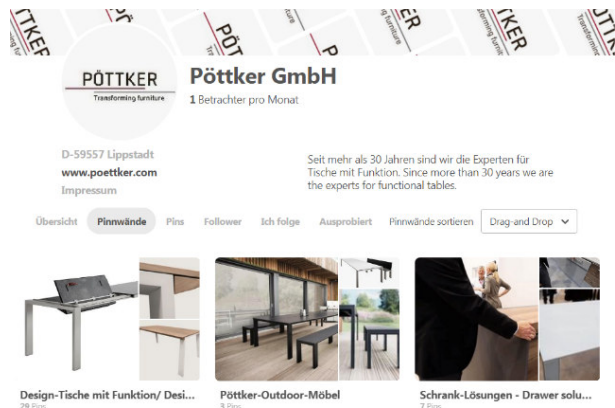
PÖTTKER
Transforming furniture

Pöttker GmbH
1 Betrachter pro Monat

D-59557 Lippstadt
www.poettker.com
Impressum

Seit mehr als 30 Jahren sind wir die Experten für Tische mit Funktion. Since more than 30 years we are the experts for functional tables.

Übersicht Pinnwände Pins Follower Ich folge Ausprobiert Pinnwände sortieren Drag-and Drop

Design-Tische mit Funktion/ Desi...
29 Pins

Pöttker-Outdoor-Möbel
3 Pins

Schrank-Lösungen - Drawer solu...
7 Pins